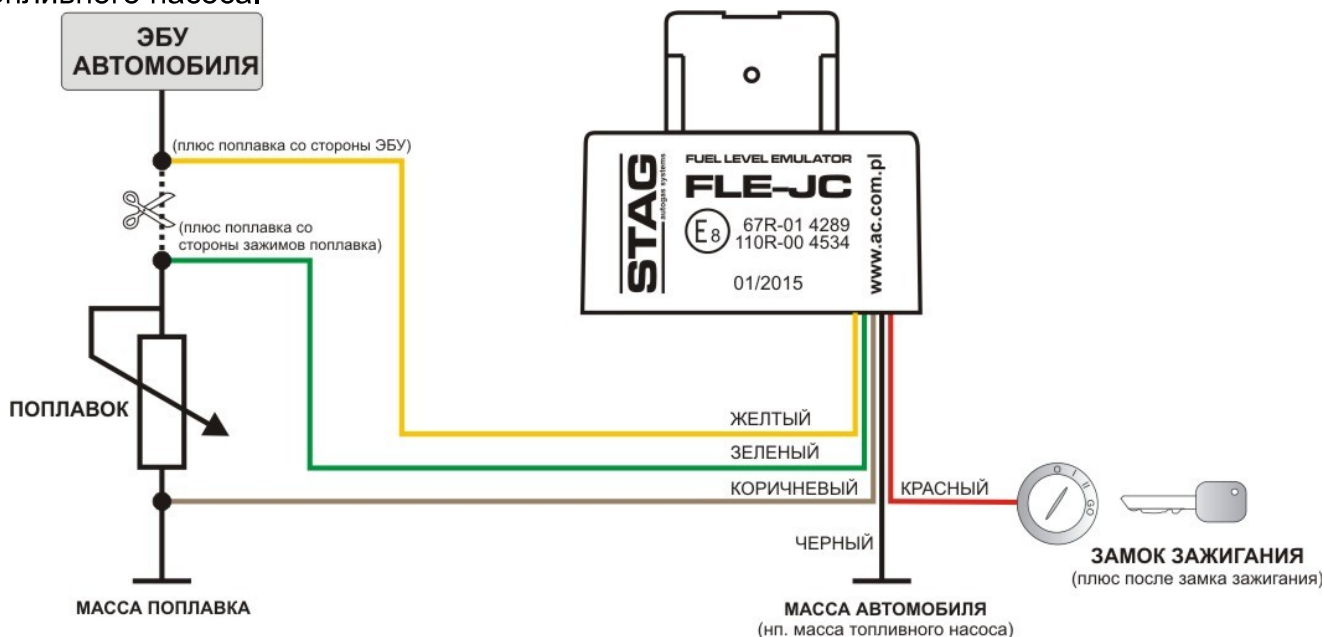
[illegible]ливного насоса.

ЭБУ АВТОМОБИЛЯ

(плюс поплавка со стороны ЭБУ)

(плюс поплавка со стороны зажимов поплавка)

ПОПЛАВОК

МАССА ПОПЛАВКА

STAG autogas systems

FUEL LEVEL EMULATOR

FLE-JC

E8

67R-01 4289
110R-00 4534

01/2015

www.ac.com.pl

ЖЕЛТЫЙ

ЗЕЛЕНЫЙ

КОРИЧНЕВЫЙ

КРАСНЫЙ

ЧЕРНЫЙ

МАССА АВТОМОБИЛЯ
(нп. масса топливного насоса)

ЗАМОК ЗАЖИГАНИЯ
(плюс после замка зажигания)